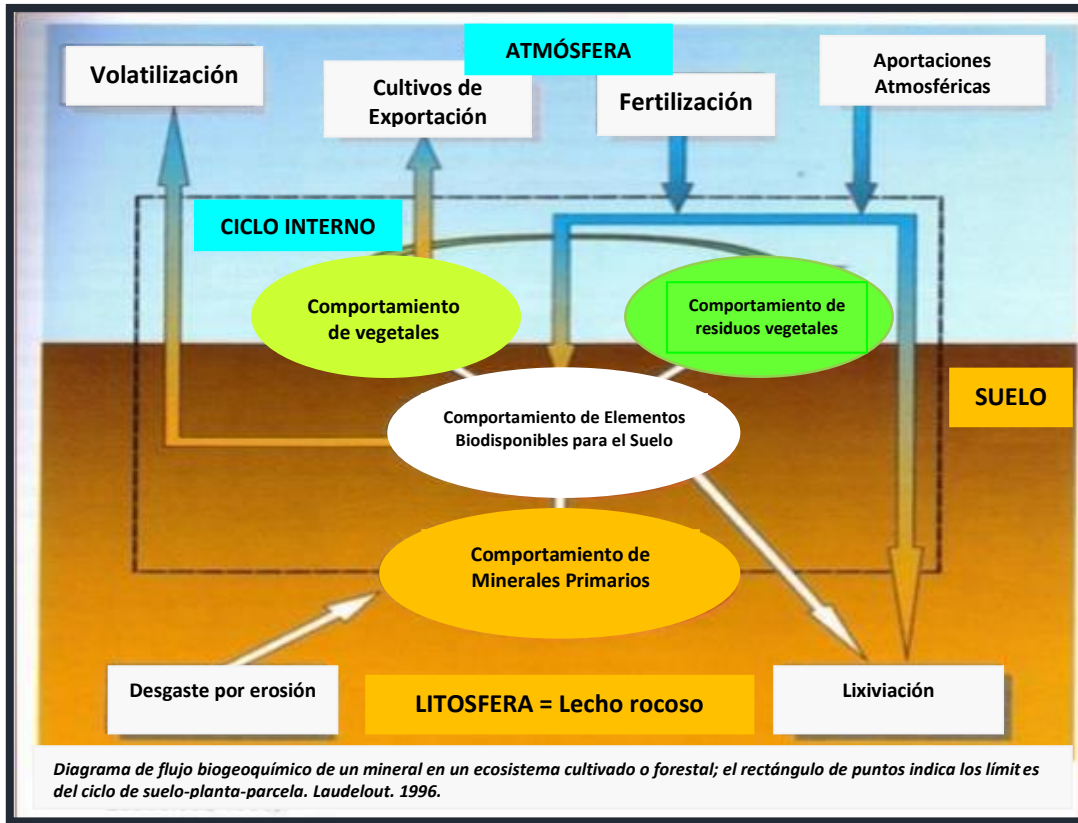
ATMÓSFERA

Volatilización

Cultivos de Exportación

Fertilización

Aportaciones Atmosféricas

CICLO INTERNO

Comportamiento de vegetales

Comportamiento de residuos vegetales

SUELO

Comportamiento de Elementos Biodisponibles para el Suelo

Comportamiento de Minerales Primarios

Desgaste por erosión

LITOSFERA = Lecho rocoso

Lixiviación

*Diagrama de flujo biogeoquímico de un mineral en un ecosistema cultivado o forestal; el rectángulo de puntos indica los límit es del ciclo de suelo-planta-parcela. Laudelout. 1996.*